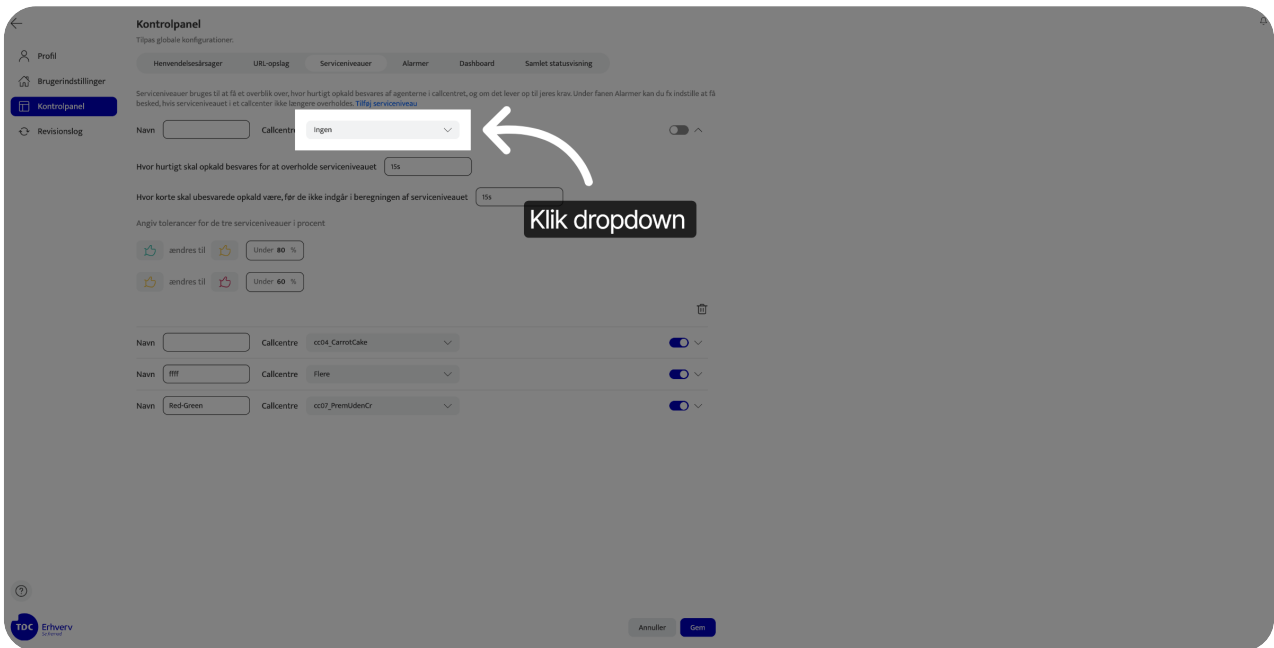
Profil
Brugerindstillinger
Kontrolpanel
Revisionslog

Kontrolpanel
Tilpas globale konfigurationer.

Henvendelsesårsager | URL-opslag | Serviceniveauer | Alarmer | Dashboard | Samlet statusvisning

Serviceniveauer bruges til at få et overblik over, hvor hurtigt opkald besvares af agenterne i callcentret, og om det lever op til jeres krav. Under fanen Alarmer kan du fx indstille at få besked, hvis serviceniveauet i et callcenter ikke længere overholdes. Tilføj serviceniveau

Navn Callcentre Ingen

Hvor hurtigt skal opkald besvares for at overholde serviceniveauet 15s

Hvor korte skal ubesvarede opkald være, før de ikke indgår i beregningen af serviceniveauet 15s

Klik dropdown

Angiv tolerancer for de tre serviceniveauer i procent

ændres til Under 80 %

ændres til Under 60 %

Navn Callcentre cc04_CarrotCake

Navn ffff Callcentre Flere

Navn Red-Green Callcentre cc07_PremUdenCr

TDC Erhverv

Annuller Gem